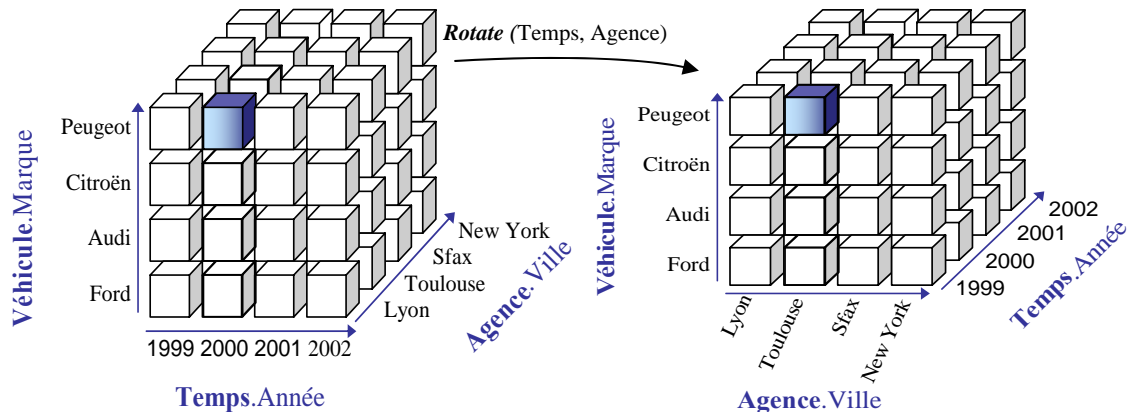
Rotate (Temps, Agence)

Véhicule.Marque
Peugeot
Citroën
Audi
Ford
1999 2000 2001 2002
Temps.Année
New York
Sfax
Toulouse
Lyon
Agence. Ville

Véhicule.Marque
Peugeot
Citroën
Audi
Ford
Lyon
Toulouse
Sfax
New York
Agence.Ville
2002
2001
2000
1999
Temps.Année